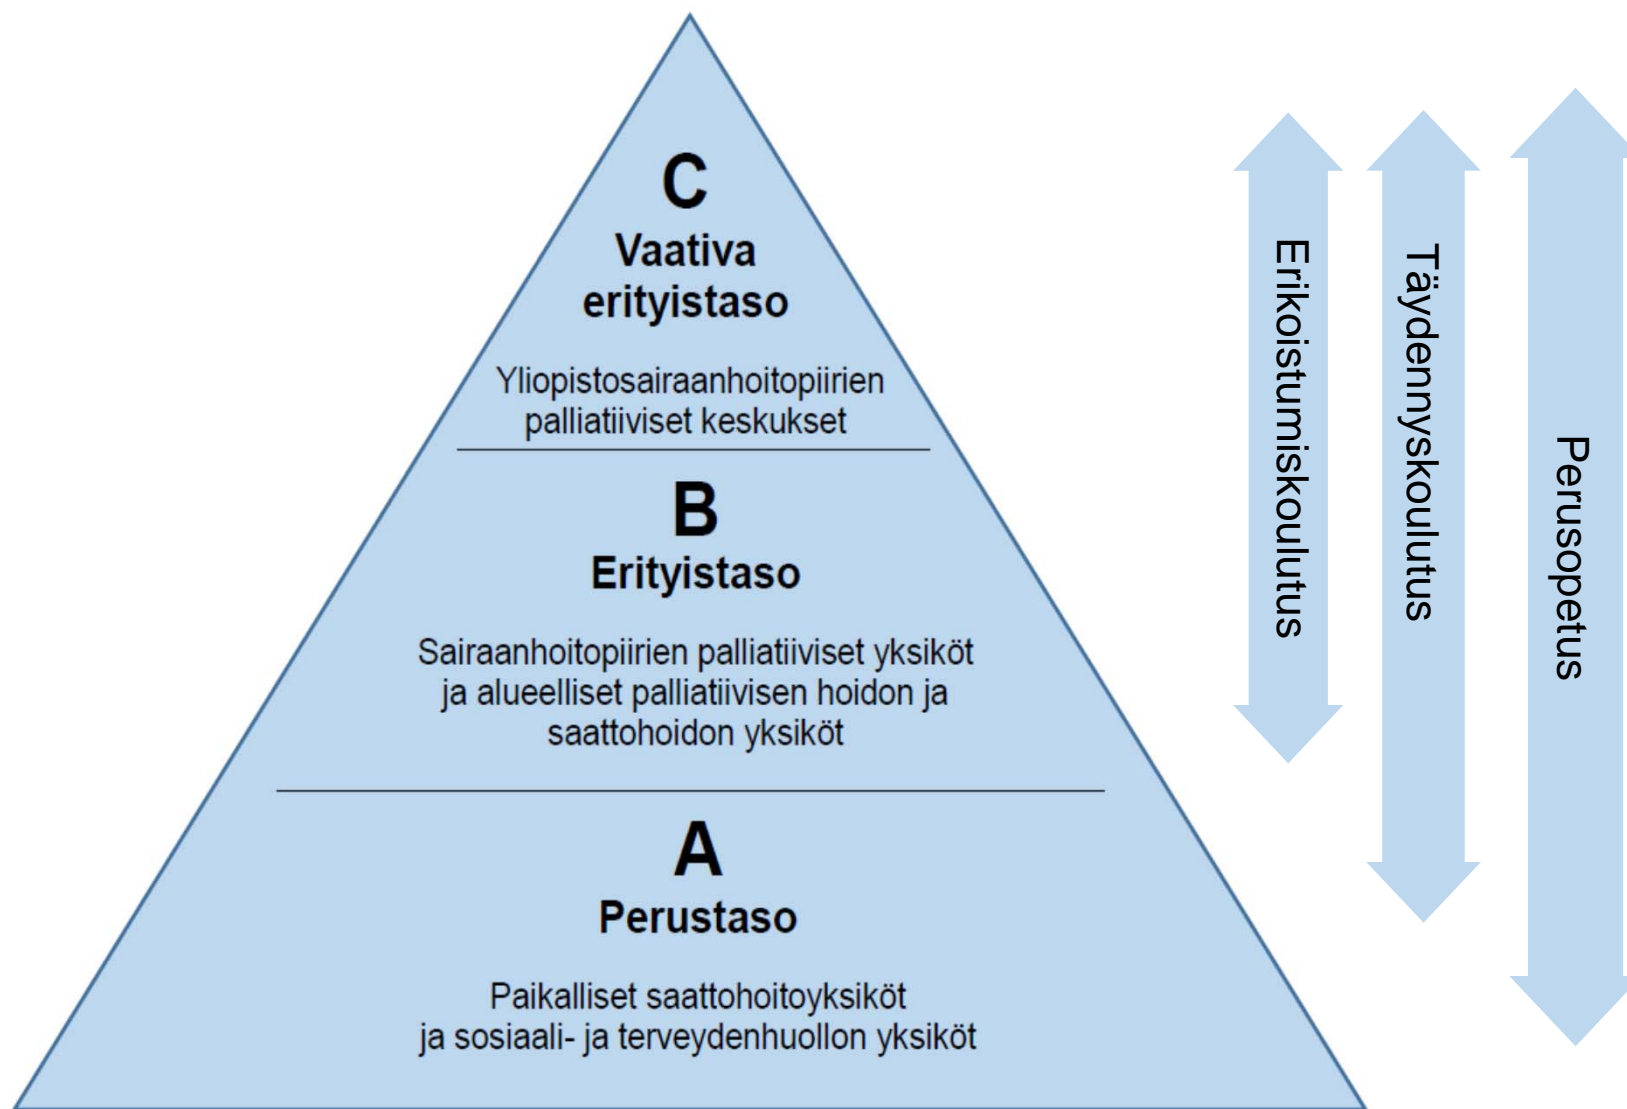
C
Vaativa erityistaso

Yliopistosairaanhoitopiirien palliatiiviset keskukset

B
Erityistaso

Sairaanhoitopiirien palliatiiviset yksiköt ja alueelliset palliatiivisen hoidon ja saattohoidon yksiköt

A
Perustaso

Paikalliset saattohoitoyksiköt ja sosiaali- ja terveydenhuollon yksiköt

Erikoistumiskoulutus

Täydennyskoulutus

Perusopetus